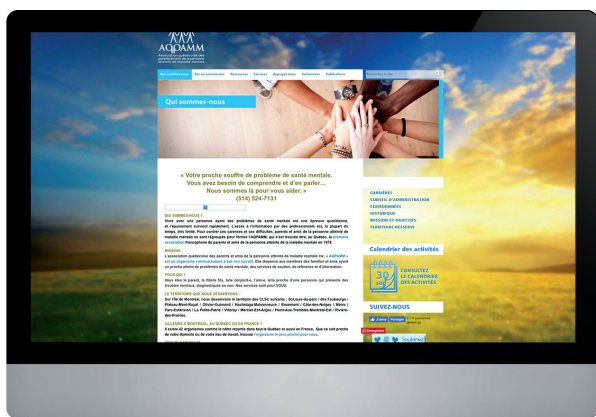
AQPAMM

Qui sommes-nous | Par où commencer | Ressources | Services | Appuyez-nous | Partenaires | Publications

Qui sommes-nous

« Votre proche souffre de problème de santé mentale. Vous avez besoin de comprendre et d'en parler… Nous sommes là pour vous aider. » (514) 524-7131

QUI SOMMES-NOUS ?

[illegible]

MISSION

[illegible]

POUR QUI ?

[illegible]

LE TERRITOIRE QUE NOUS DESSERVONS

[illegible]

AILLEURS À MONTRÉAL, AU QUÉBEC OU EN FRANCE ?

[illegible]

CARRIÈRES
CONSEIL D'ADMINISTRATION
COORDONNÉES
HISTORIQUE
MISSION ET OBJECTIFS
TERRITOIRE DESSERVI

Calendrier des activités

30
CONSULTEZ LE CALENDRIER DES ACTIVITÉS

SUIVEZ-NOUS

J'aime Partager

Soutenez